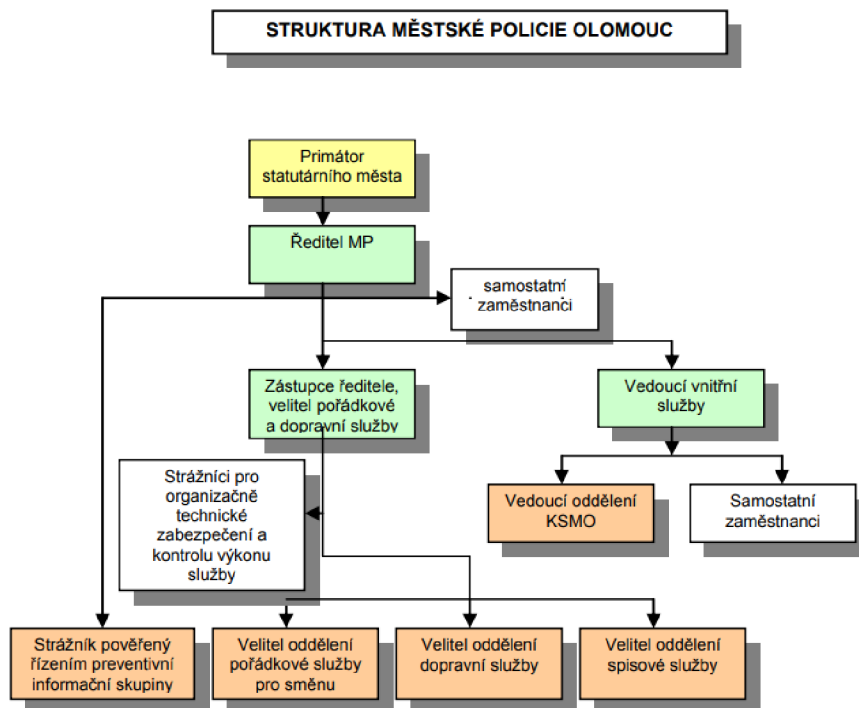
STRUKTURA MĚSTSKÉ POLICIE OLOMOUC

Primátor statutárního města

Ředitel MP

samostatní zaměstnanci

Zástupce ředitele, velitel pořádkové a dopravní služby

Vedoucí vnitřní služby

Strážníci pro organizačně technické zabezpečení a kontrolu výkonu služby

Vedoucí oddělení KSMO

Samostatní zaměstnanci

Strážník pověřený řízením preventivní informační skupiny

Velitel oddělení pořádkové služby pro směnu

Velitel oddělení dopravní služby

Velitel oddělení spisové služby